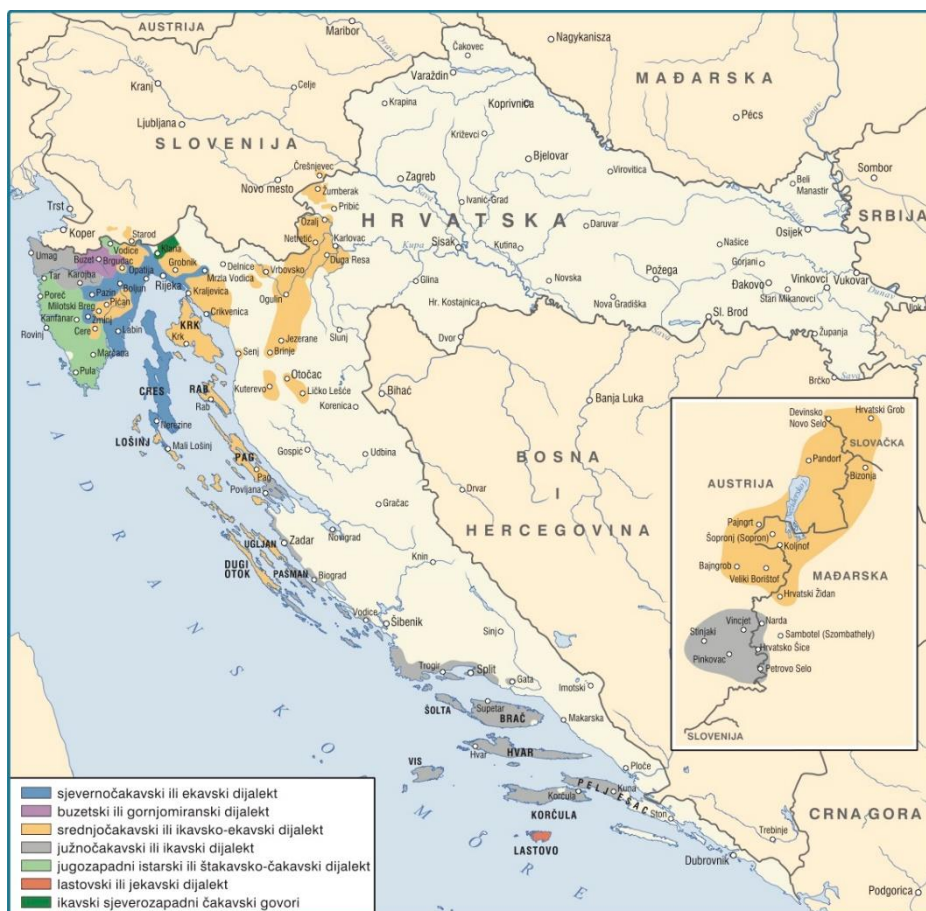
AUSTRIJA
Maribor
Čakovec
Nagykanisza
MAĐARSKA
Kranj
Celje
Varaždin
Ljubljana
Krapina
Koprivnica
Pécs
SLOVENIJA
Križevci
Bjelovar
Virovitica
Sombor
Novo mesto
Črešnjevec
Zagreb
Beli Manastir
Trst
Žumberak
Ivanić-Grad
SRBIJA
Koper
Starod
Pribić
HRVATSKA
Daruvar
Osijek
Vodice
Klana
Ozalj
Karlovac
Umag
Buzet
Brgudac
Grobnik
Netretić
Sisak
Kupa
Kutina
Našice
Tar
Karojba
Opatija
Delnice
Vrbovsko
Duga Resa
Gorjani
Vinkovci
Vukovar
Poreč
Pazin
Boljun
Rijeka
Mrzla Vodica
Glina
Novska
Požega
Đakovo
Milotski Brep
Pićan
Kraljevica
Ogulin
Stari Mikanovci
Kanfanar
Žminj
Crikvenica
Hr. Kostajnica
Nova Gradiška
Sl. Brod
Cere
Labin
KRK
Jezerane
Slunj
Dvor
Županja
Rovinj
Krk
Senj
Brinje
Marčana
Brčko
Pula
CRES
RAB
Kuterevo
Otočac
Ličko Lešće
Bihać
Banja Luka
Rab
Korenica
Devinsko Novo Selo
Hrvatski Grob
Nerezine
SLOVAČKA
LOŠINJ
Mali Lošinj
Gospić
Udbina
Pandorf
BOSNA
AUSTRIJA
Bizonja
PAG
Pag
I
Povljana
Drvar
Gračac
Pajngrt
Šopronj (Sopron)
Koljnof
HERCEGOVINA
UGLJAN
Zadar
Novigrad
Bajngrob
Veliki Borištof
MAĐARSKA
Knin
Hrvatski Židan
DUGI OTOK
PAŠMAN
Biograd
Vodice
Šibenik
Vincjet
Narda
Stinjaki
Sambotel (Szombathely)
Sinj
Hrvatsko Šice
Pinkovac
Petrovo Selo
Trogir
Split
Gata
Imotski
ŠOLTA
Supetar
BRAČ
Makarska
SLOVENIJA
HVAR
Hvar
VIS
Ploče
PELJEŠAC
Kuna
Korčula
Ston
CRNA GORA
KORČULA
Trebinje
LASTOVO
Dubrovnik
Podgorica
JADRANSKO MORE
Sava
Drava
Dunav
Mura
Una

sjevernočakavski ili ekavski dijalekt
buzetski ili gornjomiranski dijalekt
srednjočakavski ili ikavsko-ekavski dijalekt
južnočakavski ili ikavski dijalekt
jugozapadni istarski ili štakavsko-čakavski dijalekt
lastovski ili jekavski dijalekt
ikavski sjeverozapadni čakavski govori